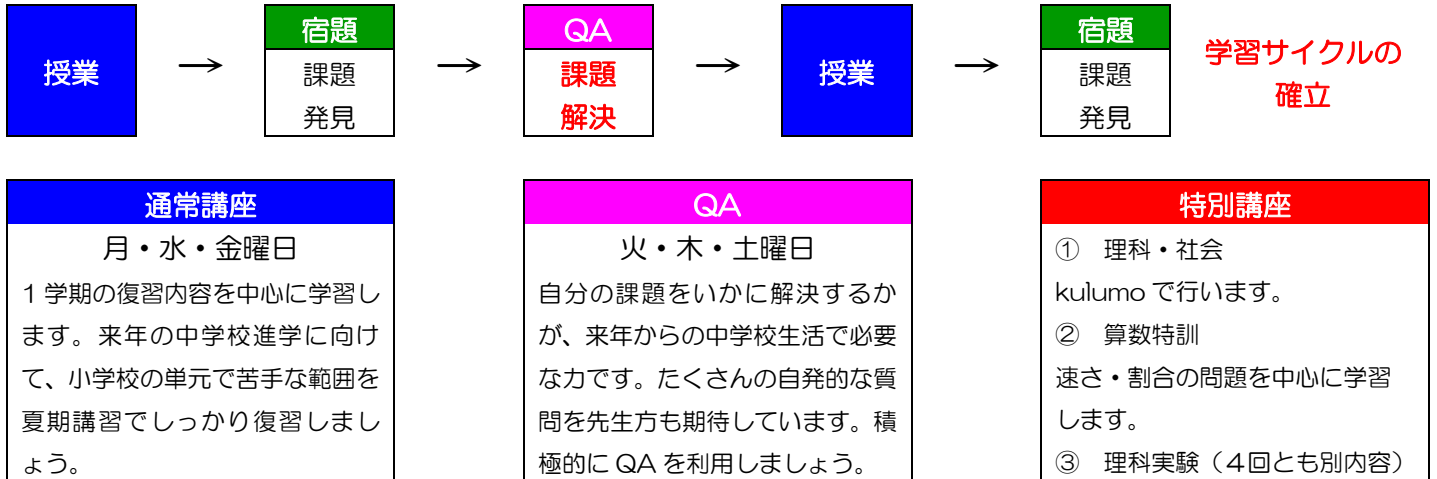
授業

→

宿題
課題
発見

→

QA
課題
解決

→

授業

→

宿題
課題
発見

学習サイクルの確立

通常講座
月・水・金曜日
1学期の復習内容を中心に学習します。来年の中学校進学に向けて、小学校の単元で苦手な範囲を夏期講習でしっかり復習しましょう。

QA
火・木・土曜日
自分の課題をいかに解決するかが、来年からの中学校生活で必要な力です。たくさんの自発的な質問を先生方も期待しています。積極的にQAを利用しましょう。

特別講座
① 理科・社会
kulumoで行います。
② 算数特訓
速さ・割合の問題を中心に学習します。
③ 理科実験（4回とも別内容）